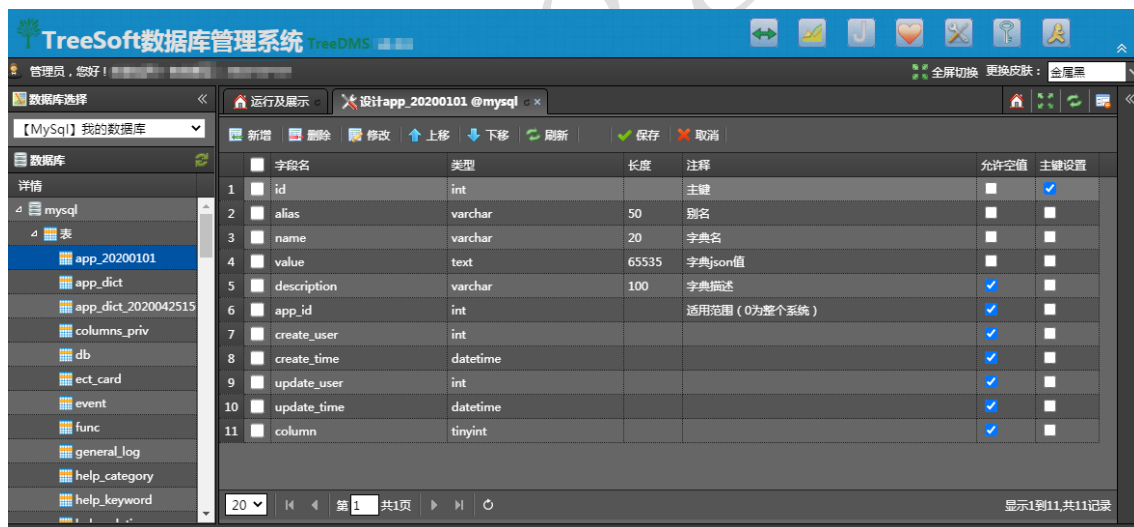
TreeSoft数据库管理系统 TreeDMS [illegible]

管理员，您好！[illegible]

全屏切换 更换皮肤： 金属黑

数据库选择

【MySql】我的数据库

数据库

详情

mysql

表

app_20200101

app_dict

app_dict_2020042515

columns_priv

db

ect_card

event

func

general_log

help_category

help_keyword

运行及展示

设计app_20200101 @mysql

新增 删除 修改 上移 下移 刷新 保存 取消

| | | 字段名 | 类型 | 长度 | 注释 | 允许空值 | 主键设置 |
|---|---|---|---|---|---|---|---|
| 1 | | id | int | | 主键 | | ✓ |
| 2 | | alias | varchar | 50 | 别名 | | |
| 3 | | name | varchar | 20 | 字典名 | | |
| 4 | | value | text | 65535 | 字典json值 | | |
| 5 | | description | varchar | 100 | 字典描述 | ✓ | |
| 6 | | app_id | int | | 适用范围（0为整个系统） | ✓ | |
| 7 | | create_user | int | | | ✓ | |
| 8 | | create_time | datetime | | | ✓ | |
| 9 | | update_user | int | | | ✓ | |
| 10 | | update_time | datetime | | | ✓ | |
| 11 | | column | tinyint | | | ✓ | |

20 第 1 共1页

显示1到11,共11记录